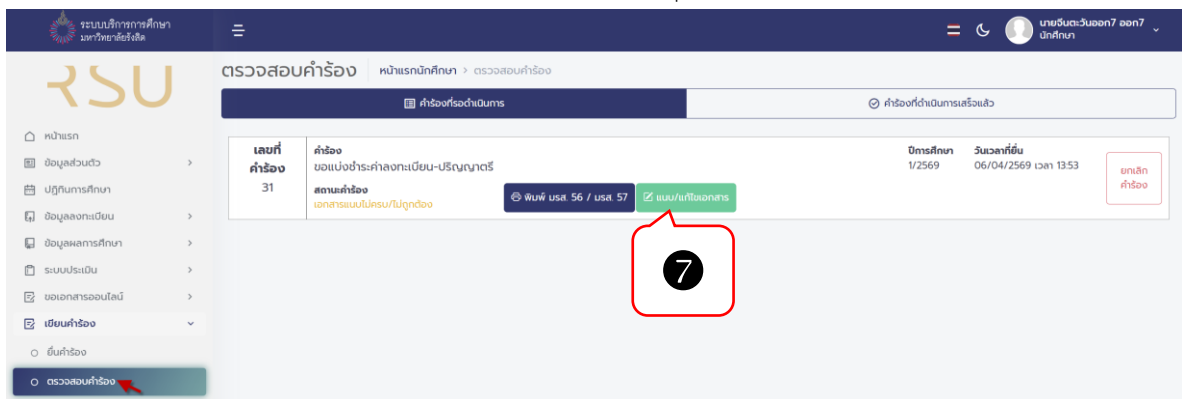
ระบบบริการการศึกษา มหาวิทยาลัยรังสิต

นายจีนตะวันออก7 ออก7
นักศึกษา

RSU

หน้าแรก
ข้อมูลส่วนตัว
ปฏิทินการศึกษา
ข้อมูลลงทะเบียน
ข้อมูลผลการศึกษา
ระบบประเมิน
ขอเอกสารออนไลน์
เขียนคำร้อง
ยื่นคำร้อง
ตรวจสอบคำร้อง

ตรวจสอบคำร้อง หน้าแรกนักศึกษา > ตรวจสอบคำร้อง

คำร้องที่รอดำเนินการ
คำร้องที่ดำเนินการเสร็จแล้ว

| เลขที่คำร้อง | คำร้อง | ปีการศึกษา | วันเวลาที่ยื่น | |
|---|---|---|---|---|
| 31 | ขอแบ่งชำระค่าลงทะเบียน-ปริญญาตรี<br>สถานะคำร้อง<br>เอกสารแนบไม่ครบ/ไม่ถูกต้อง<br>พิมพ์ มรส. 56 / มรส. 57<br>แนบ/แก้ไขเอกสาร | 1/2569 | 06/04/2569 เวลา 13:53 | ยกเลิกคำร้อง |

7